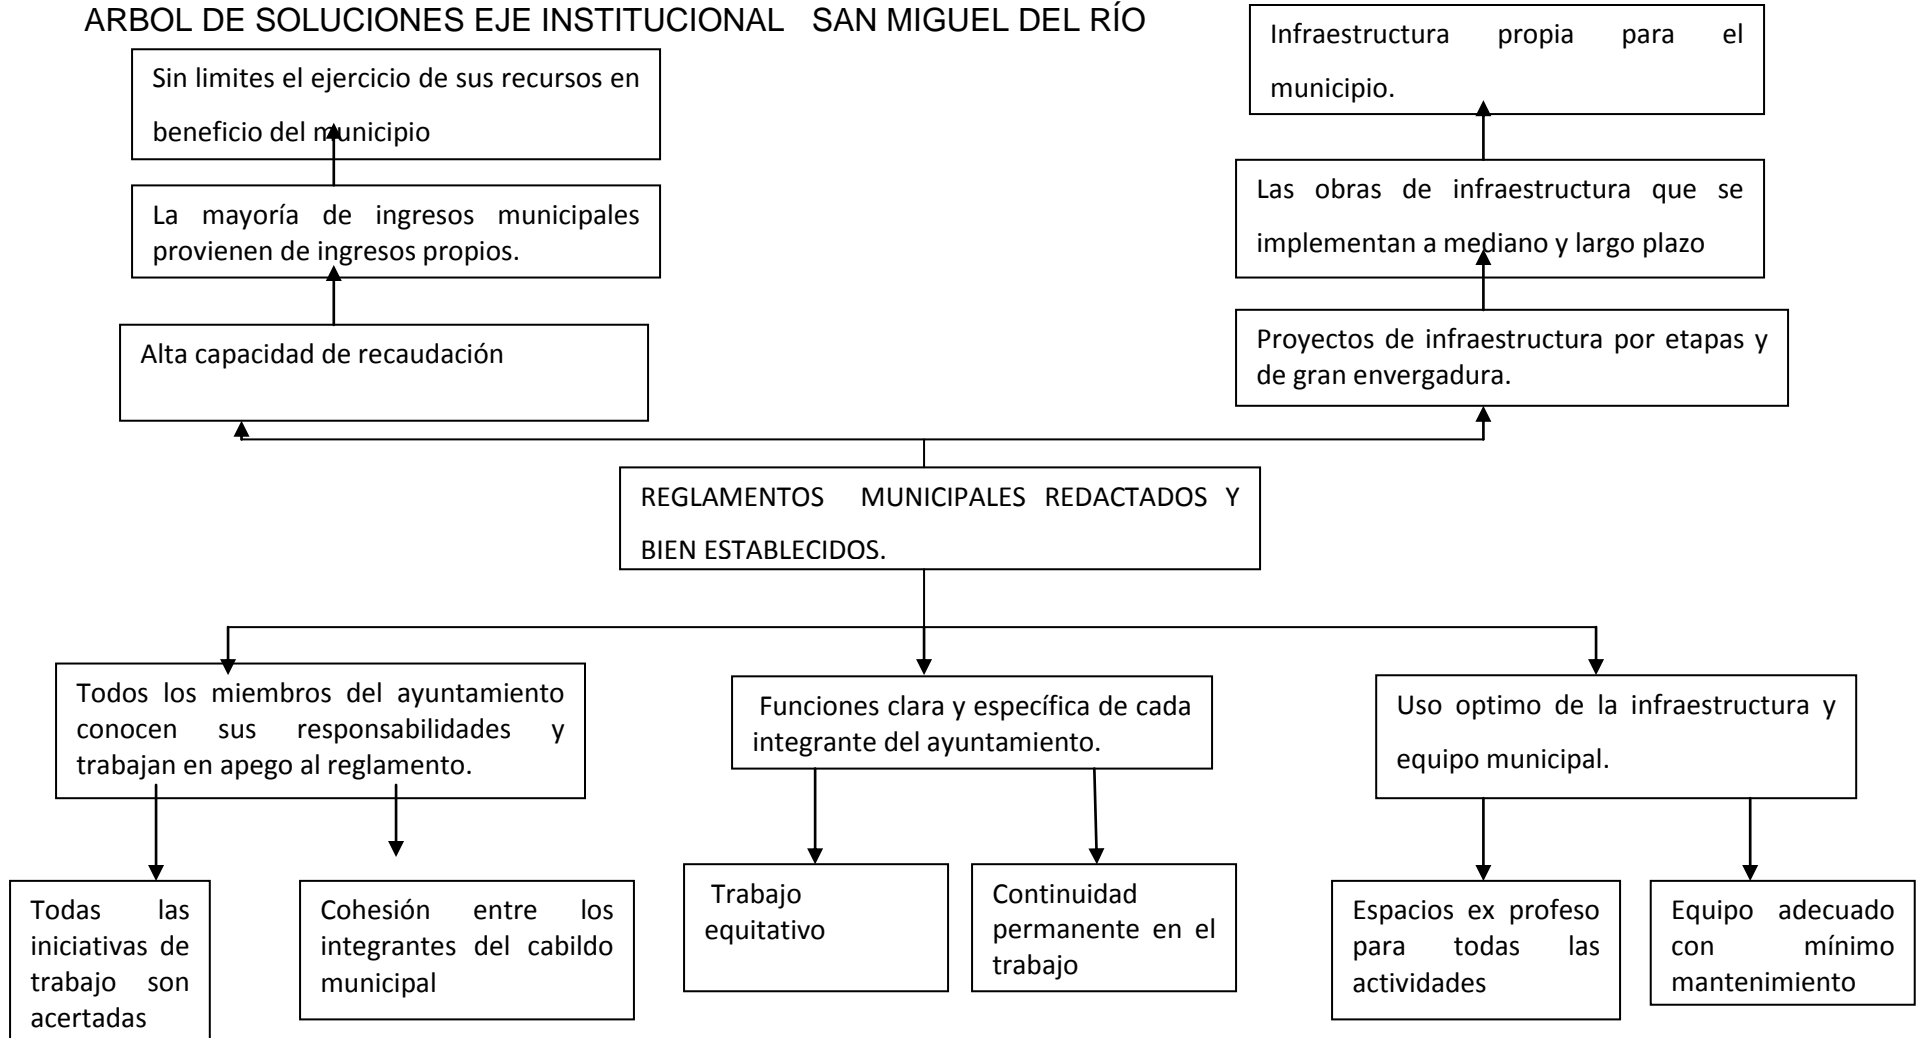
ARBOL DE SOLUCIONES EJE INSTITUCIONAL SAN MIGUEL DEL RÍO

Sin limites el ejercicio de sus recursos en beneficio del municipio

La mayoría de ingresos municipales provienen de ingresos propios.

Alta capacidad de recaudación

Infraestructura propia para el municipio.

Las obras de infraestructura que se implementan a mediano y largo plazo

Proyectos de infraestructura por etapas y de gran envergadura.

REGLAMENTOS MUNICIPALES REDACTADOS Y BIEN ESTABLECIDOS.

Todos los miembros del ayuntamiento conocen sus responsabilidades y trabajan en apego al reglamento.

Funciones clara y específica de cada integrante del ayuntamiento.

Uso optimo de la infraestructura y equipo municipal.

Todas las iniciativas de trabajo son acertadas

Cohesión entre los integrantes del cabildo municipal

Trabajo equitativo

Continuidad permanente en el trabajo

Espacios ex profeso para todas las actividades

Equipo adecuado con mínimo mantenimiento